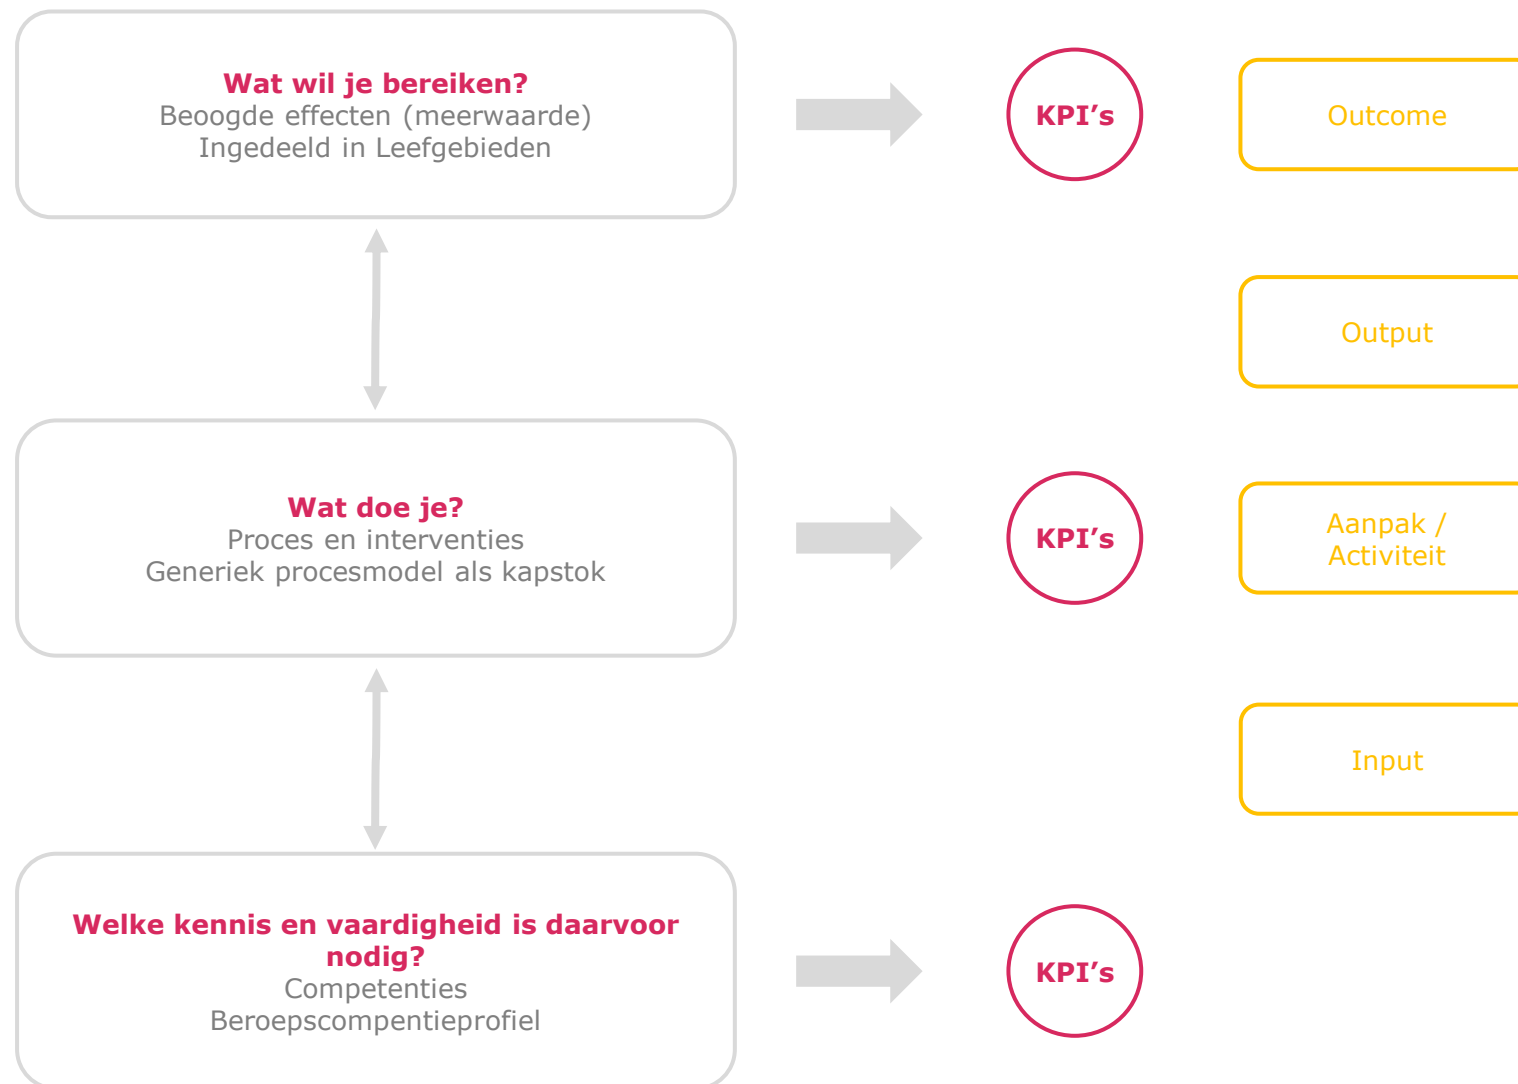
Wat wil je bereiken?
Beoogde effecten (meerwaarde)
Ingedeeld in Leefgebieden

KPI's

Outcome

Output

Wat doe je?
Proces en interventies
Generiek procesmodel als kapstok

KPI's

Aanpak / Activiteit

Input

Welke kennis en vaardigheid is daarvoor nodig?
Competenties
Beroepscompentieprofiel

KPI's